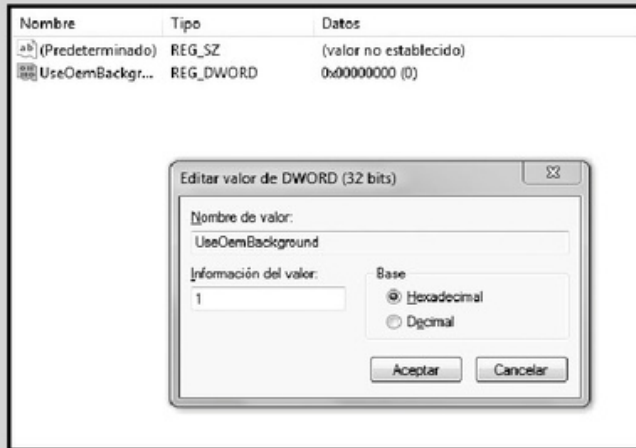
| Nombre | Tipo | Datos |
|---|---|---|
| ab (Predeterminado) | REG_SZ | (valor no establecido) |
| UseOemBackgr... | REG_DWORD | 0x00000000 (0) |

Editar valor de DWORD (32 bits)

Nombre de valor:

UseOemBackground

Información del valor:

1

Base

Hexadecimal

Decimal

Aceptar

Cancelar